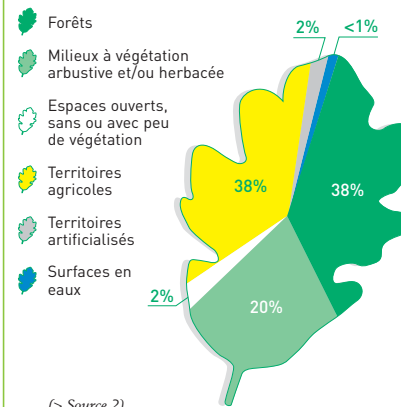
Forêts

Milieux à végétation arbustive et/ou herbacée

Espaces ouverts, sans ou avec peu de végétation

Territoires agricoles

Territoires artificialisés

Surfaces en eaux

2%
<1%
38%
38%
2%
20%

(> Source 2)